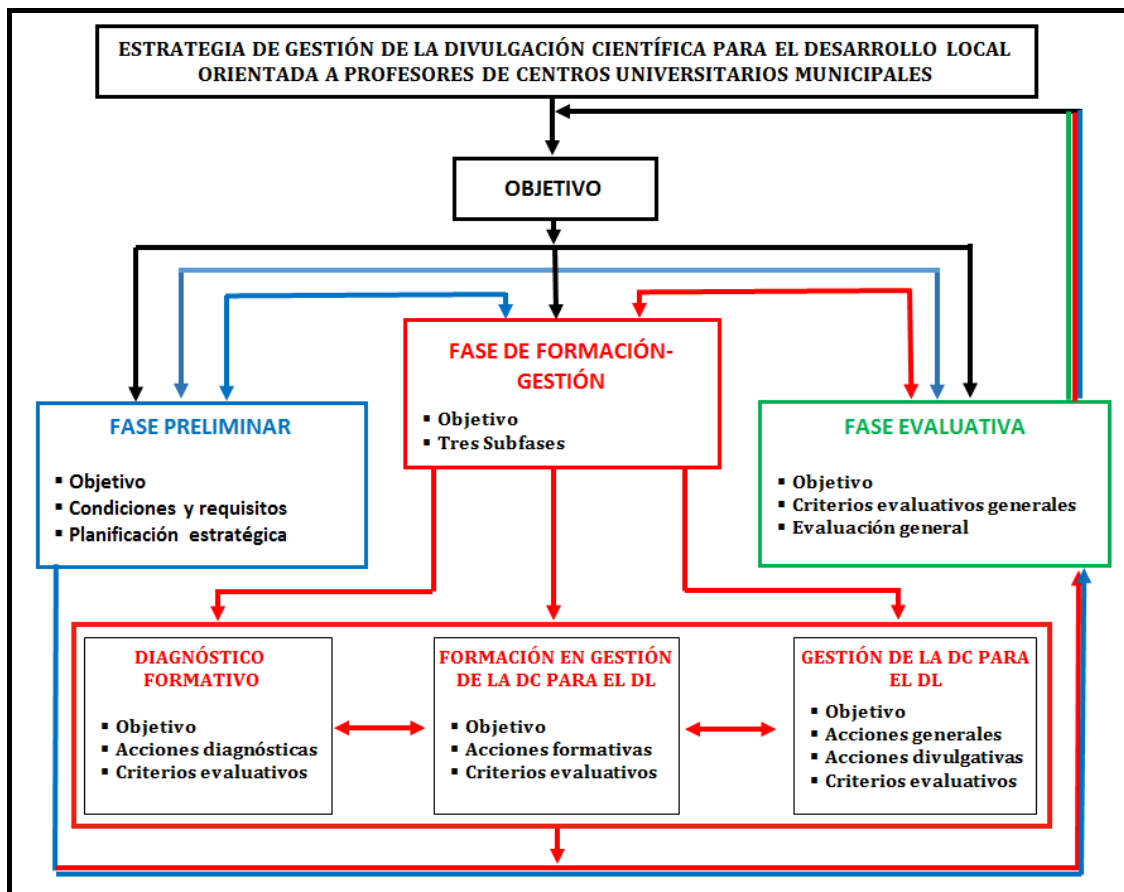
ESTRATEGIA DE GESTIÓN DE LA DIVULGACIÓN CIENTÍFICA PARA EL DESARROLLO LOCAL ORIENTADA A PROFESORES DE CENTROS UNIVERSITARIOS MUNICIPALES

OBJETIVO

FASE DE FORMACIÓN-GESTIÓN
▪ Objetivo
▪ Tres Subfases

FASE PRELIMINAR
▪ Objetivo
▪ Condiciones y requisitos
▪ Planificación estratégica

FASE EVALUATIVA
▪ Objetivo
▪ Criterios evaluativos generales
▪ Evaluación general

DIAGNÓSTICO FORMATIVO
▪ Objetivo
▪ Acciones diagnósticas
▪ Criterios evaluativos

FORMACIÓN EN GESTIÓN DE LA DC PARA EL DL
▪ Objetivo
▪ Acciones formativas
▪ Criterios evaluativos

GESTIÓN DE LA DC PARA EL DL
▪ Objetivo
▪ Acciones generales
▪ Acciones divulgativas
▪ Criterios evaluativos